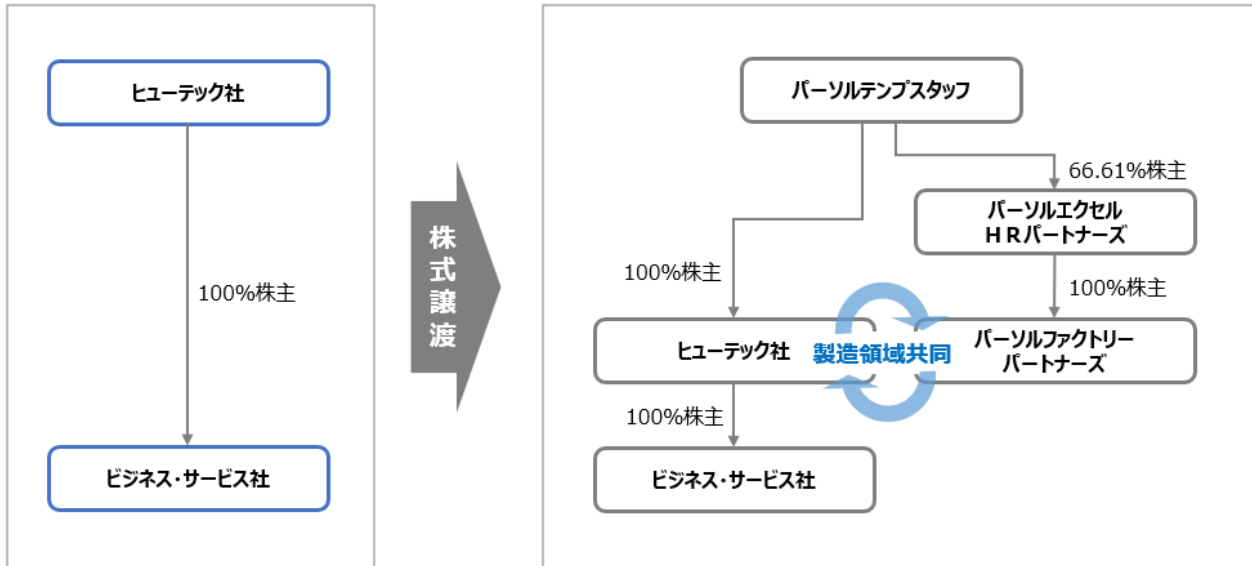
ヒューテック社

100%株主

ビジネス・サービス社

株式譲渡

パーソルテンプスタッフ

66.61%株主

パーソルエクセル
ＨＲパートナーズ

100%株主

100%株主

ヒューテック社

製造領域共同

パーソルファクトリー
パートナーズ

100%株主

ビジネス・サービス社